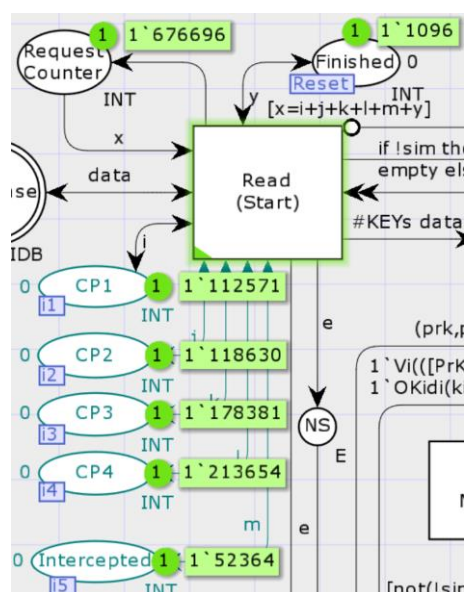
1 1`676696
Request Counter
INT
x
1 1`1096
Finished 0
Reset
INT
y
[x=i+j+k+l+m+y]
if !sim the
empty els
data
ise
IDB
Read (Start)
#KEYs data
i
0 CP1 1 1`112571
i1
INT
j
0 CP2 1 1`118630
i2
INT
k
0 CP3 1 1`178381
i3
INT
l
0 CP4 1 1`213654
i4
INT
m
0 Intercepted 1 1`52364
i5
INT
e
NS
E
e
(prk,p
1`Vi(([PrK
1`OKidi(k
N
[not(!sim